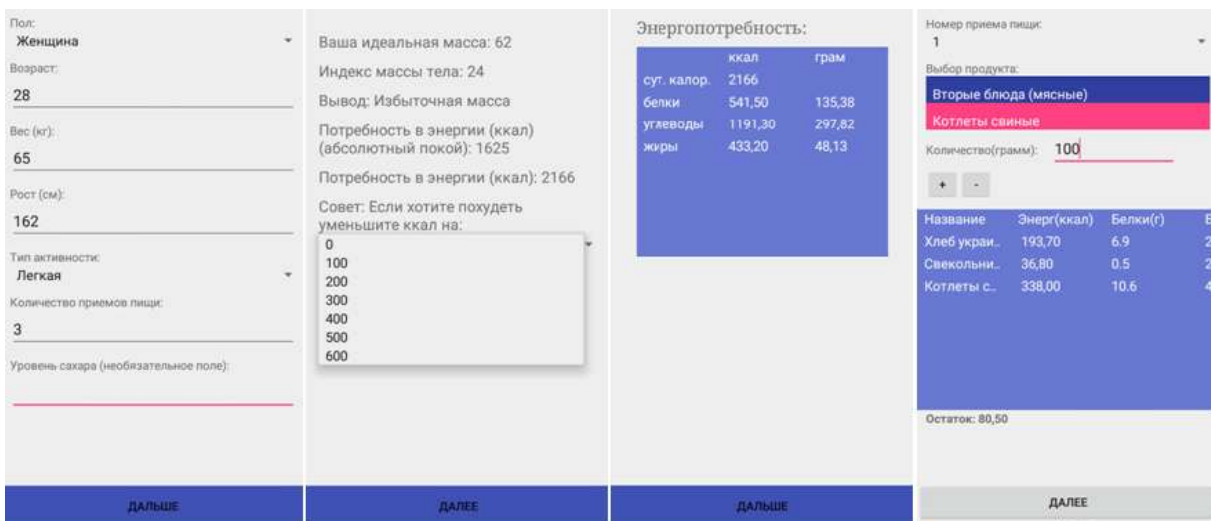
Пол:
Женщина

Возраст:
28

Вес (кг):
65

Рост (см):
162

Тип активности:
Легкая

Количество приемов пищи:
3

Уровень сахара (необязательное поле):

ДАЛЬШЕ

Ваша идеальная масса: 62

Индекс массы тела: 24

Вывод: Избыточная масса

Потребность в энергии (ккал) (абсолютный покой): 1625

Потребность в энергии (ккал): 2166

Совет: Если хотите похудеть уменьшите ккал на:

0
100
200
300
400
500
600

ДАЛЕЕ

Энергопотребность:

| | ккал | грам |
|---|---|---|
| сут. калор. | 2166 | |
| белки | 541,50 | 135,38 |
| углеводы | 1191,30 | 297,82 |
| жиры | 433,20 | 48,13 |

ДАЛЬШЕ

Номер приема пищи:
1

Выбор продукта:
Вторые блюда (мясные)
Котлеты свиные

Количество(грамм): 100

+ -

| Название | Энерг(ккал) | Белки(г) | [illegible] |
|---|---|---|---|
| Хлеб украи.. | 193,70 | 6.9 | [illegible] |
| Свекольни.. | 36,80 | 0.5 | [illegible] |
| Котлеты с.. | 338,00 | 10.6 | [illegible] |

Остаток: 80,50

ДАЛЕЕ